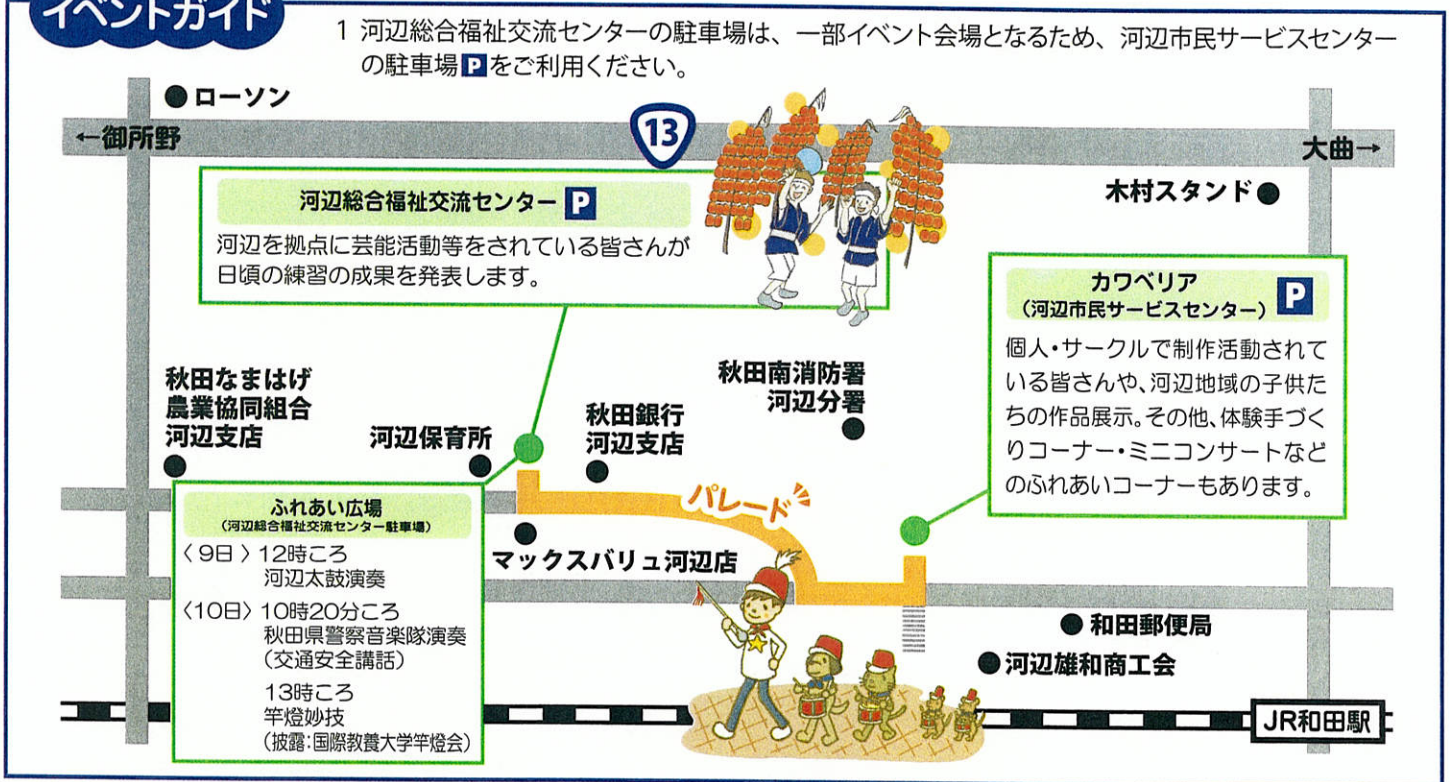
イベントガイド

1 河辺総合福祉交流センターの駐車場は、一部イベント会場となるため、河辺市民サービスセンターの駐車場 P をご利用ください。

● ローソン

←御所野

13

大曲→

木村スタンド ●

河辺総合福祉交流センター P

河辺を拠点に芸能活動等をされている皆さんが日頃の練習の成果を発表します。

カワベリア
（河辺市民サービスセンター） P

個人・サークルで制作活動されている皆さんや、河辺地域の子供たちの作品展示。その他、体験手づくりコーナー・ミニコンサートなどのふれあいコーナーもあります。

秋田なまはげ農業協同組合河辺支店

河辺保育所

秋田銀行河辺支店

秋田南消防署河辺分署

パレード

ふれあい広場
（河辺総合福祉交流センター駐車場）

〈9日〉12時ころ
河辺太鼓演奏

〈10日〉10時20分ころ
秋田県警察音楽隊演奏
（交通安全講話）

13時ころ
竿燈妙技
（披露：国際教養大学竿燈会）

マックスバリュ河辺店

● 和田郵便局

● 河辺雄和商工会

JR和田駅